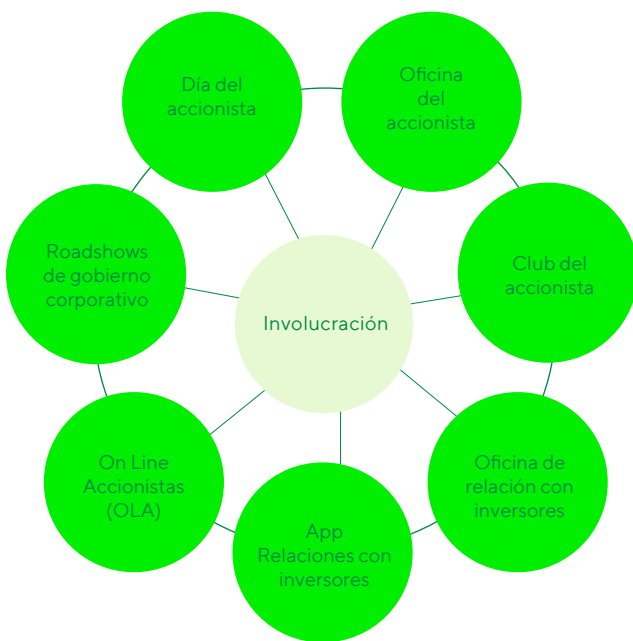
Involucración

Día del accionista

Oficina del accionista

Club del accionista

Oficina de relación con inversores

App Relaciones con inversores

On Line Accionistas (OLA)

Roadshows de gobierno corporativo